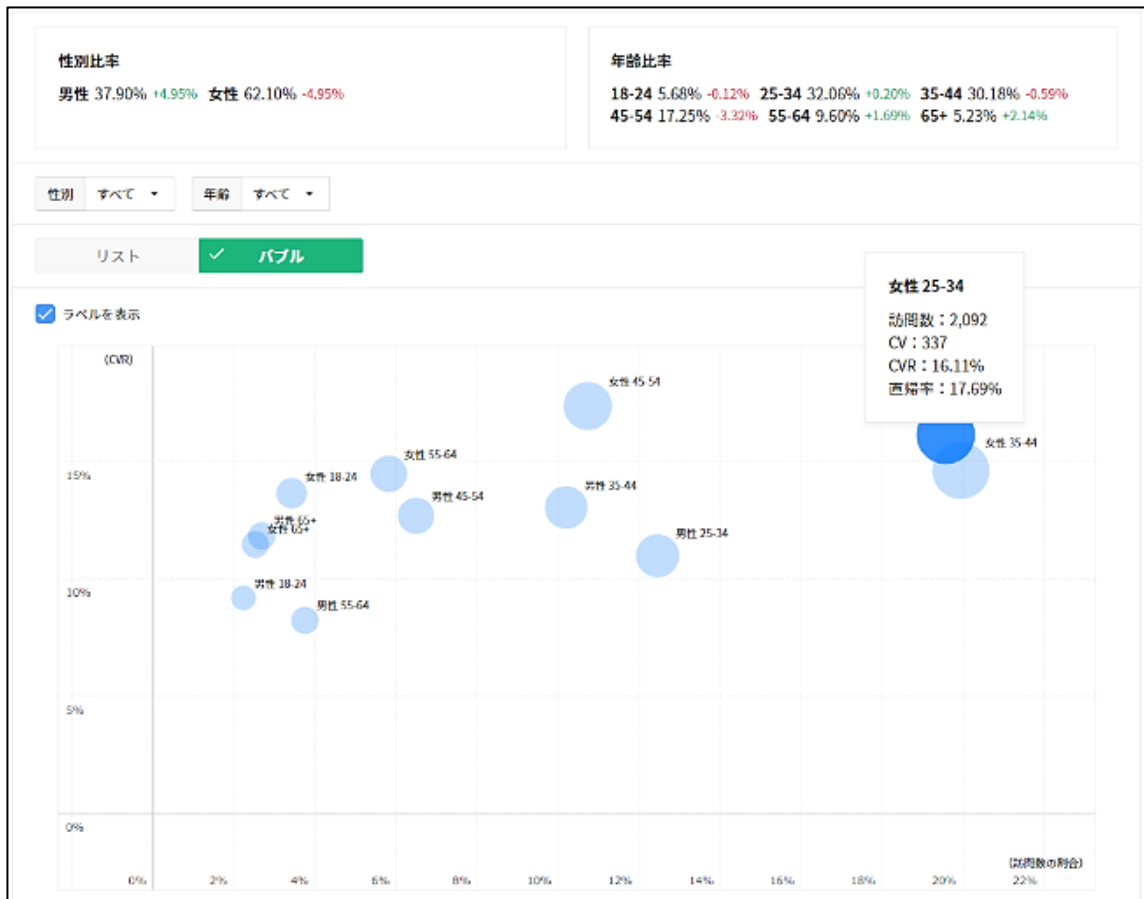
性別比率

男性 37.90% +4.95% 女性 62.10% -4.95%

年齢比率

18-24 5.68% -0.12% 25-34 32.06% +0.20% 35-44 30.18% -0.59% 45-54 17.25% -3.32% 55-64 9.60% +1.69% 65+ 5.23% +2.14%

性別 すべて ▾

年齢 すべて ▾

リスト

✓ バブル

ラベルを表示

女性 25-34
訪問数：2,092
CV：337
CVR：16.11%
直帰率：17.69%

(CVR)

15%

10%

5%

0%

女性 45-54

女性 35-44

女性 55-64

女性 18-24

男性 45-54

男性 35-44

男性 65+

女性 65+

男性 25-34

男性 18-24

男性 55-64

(訪問数の割合)

0% 2% 4% 6% 8% 10% 12% 14% 16% 18% 20% 22%